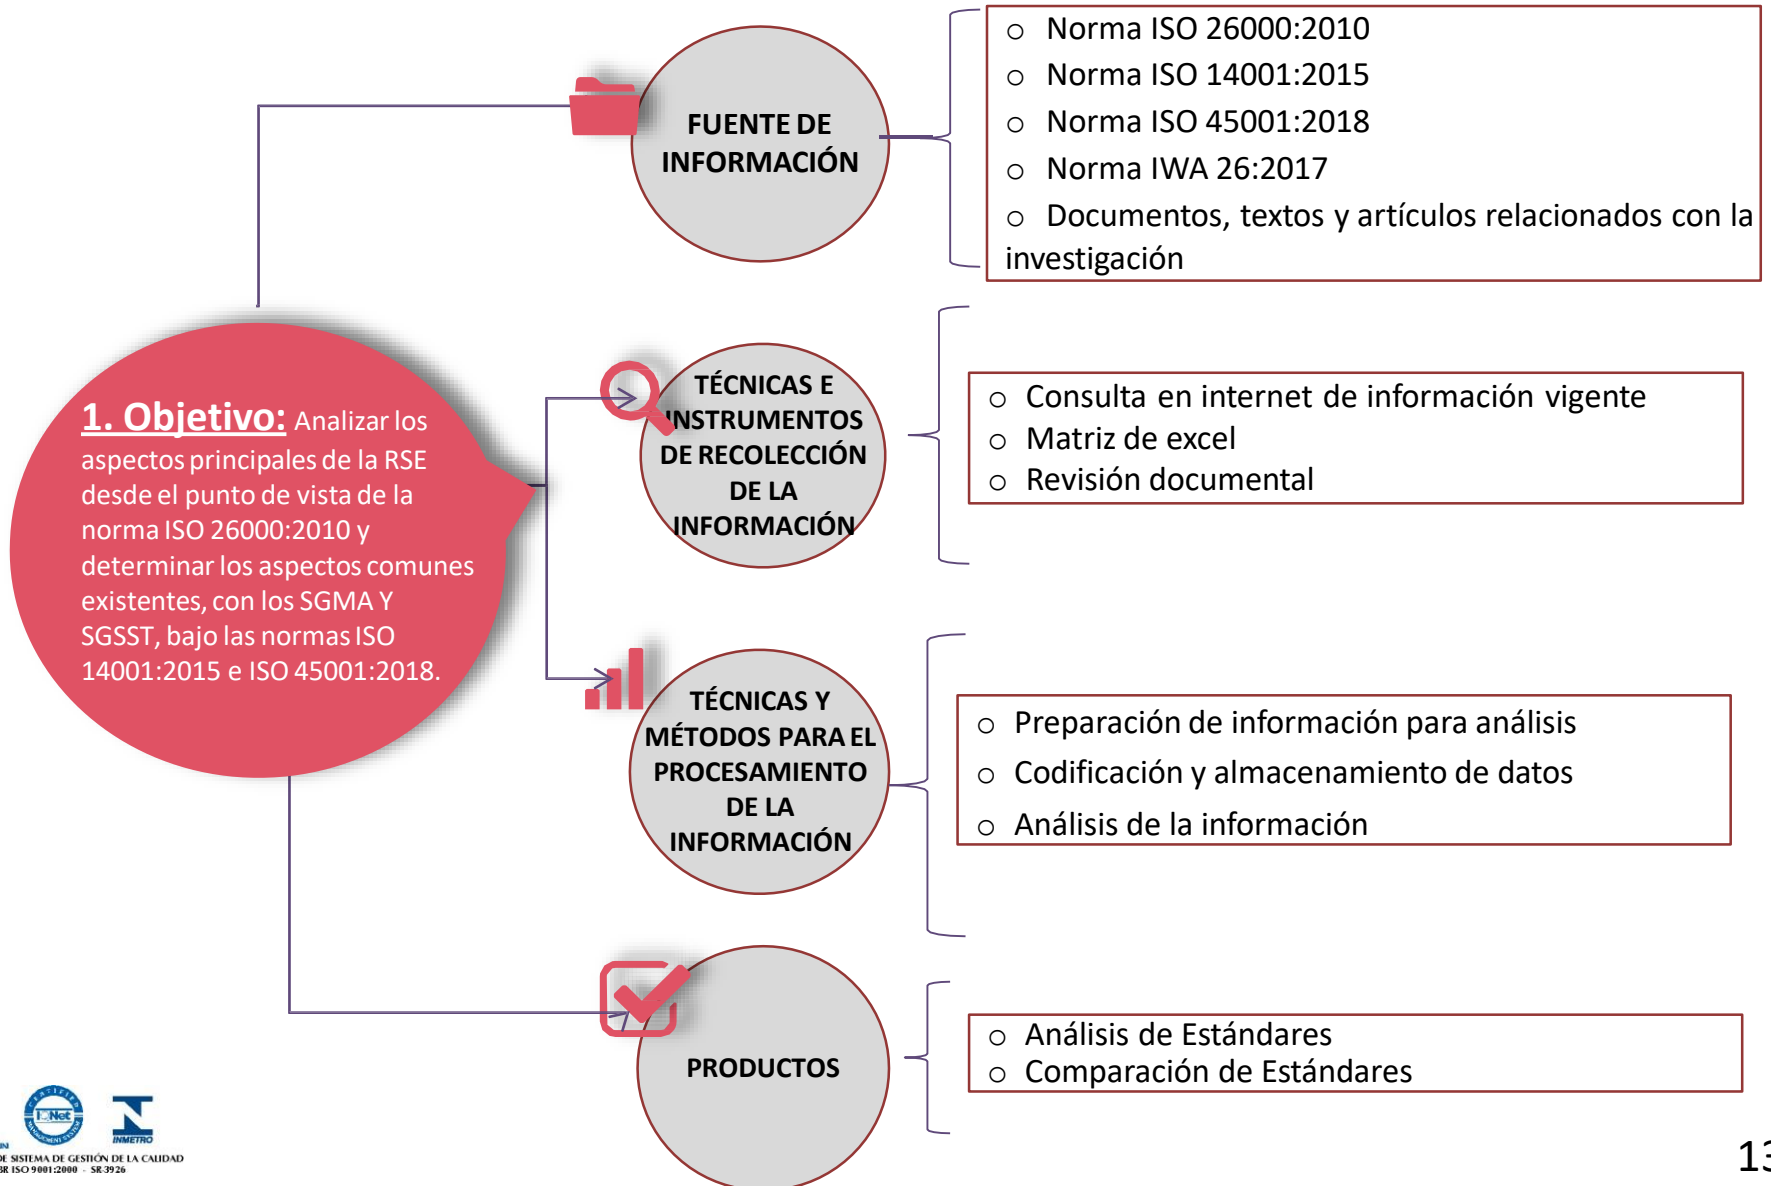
**1. Objetivo:** Analizar los aspectos principales de la RSE desde el punto de vista de la norma ISO 26000:2010 y determinar los aspectos comunes existentes, con los SGMA Y SGSST, bajo las normas ISO 14001:2015 e ISO 45001:2018.

FUENTE DE INFORMACIÓN

- Norma ISO 26000:2010
- Norma ISO 14001:2015
- Norma ISO 45001:2018
- Norma IWA 26:2017
- Documentos, textos y artículos relacionados con la investigación

TÉCNICAS E INSTRUMENTOS DE RECOLECCIÓN DE LA INFORMACIÓN

- Consulta en internet de información vigente
- Matriz de excel
- Revisión documental

TÉCNICAS Y MÉTODOS PARA EL PROCESAMIENTO DE LA INFORMACIÓN

- Preparación de información para análisis
- Codificación y almacenamiento de datos
- Análisis de la información

PRODUCTOS

- Análisis de Estándares
- Comparación de Estándares

IQNet INMETRO
DE SISTEMA DE GESTIÓN DE LA CALIDAD
BR ISO 9001:2000 · SR-3926

13